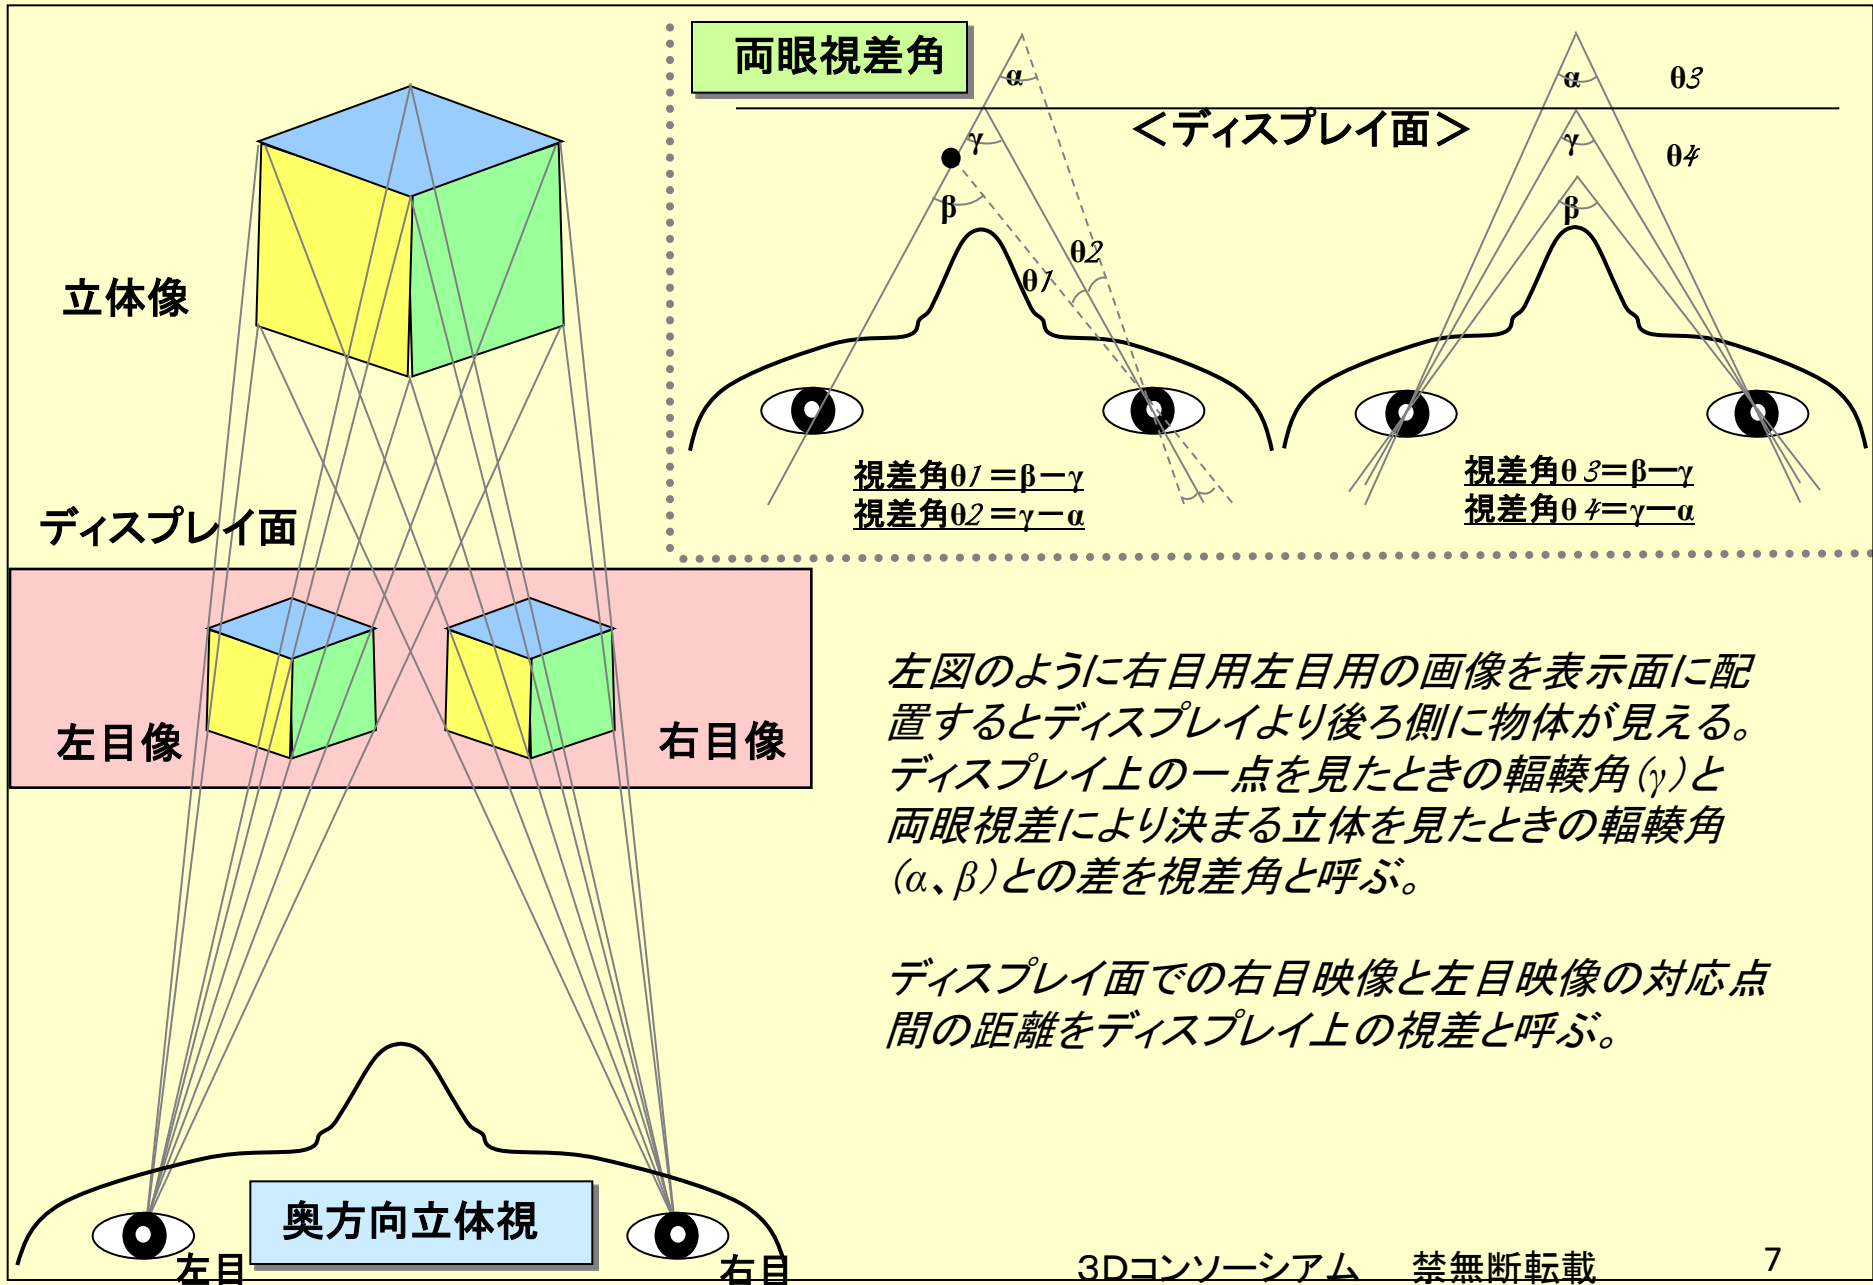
両眼視差角

α

θ3

＜ディスプレイ面＞

γ

θ4

β

θ2

θ1

視差角θ1＝β−γ
視差角θ2＝γ−α

視差角θ3＝β−γ
視差角θ4＝γ−α

立体像

ディスプレイ面

左目像

右目像

左図のように右目用左目用の画像を表示面に配置するとディスプレイより後ろ側に物体が見える。ディスプレイ上の一点を見たときの輻輳角(γ)と両眼視差により決まる立体を見たときの輻輳角(α、β)との差を視差角と呼ぶ。

ディスプレイ面での右目映像と左目映像の対応点間の距離をディスプレイ上の視差と呼ぶ。

奥方向立体視

左目

右目

3Dコンソーシアム　禁無断転載

7